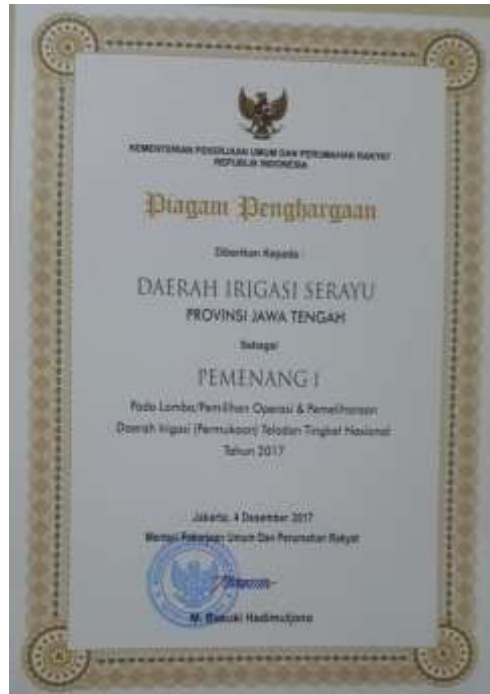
KEMENTERIAN PEKERJAAN UMUM DAN PERUMAHAN RAKYAT
REPUBLIK INDONESIA

Piagam Penghargaan

Diberikan Kepada :

DAERAH IRIGASI SERAYU
PROVINSI JAWA TENGAH

Sebagai

PEMENANG I

Pada Lomba/Pemilihan Operasi & Pemeliharaan Daerah Irigasi (Permukaan) Teladan Tingkat Nasional Tahun 2017

Jakarta, 4 Desember 2017
Menteri Pekerjaan Umum Dan Perumahan Rakyat

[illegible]

M. Basuki Hadimuljono